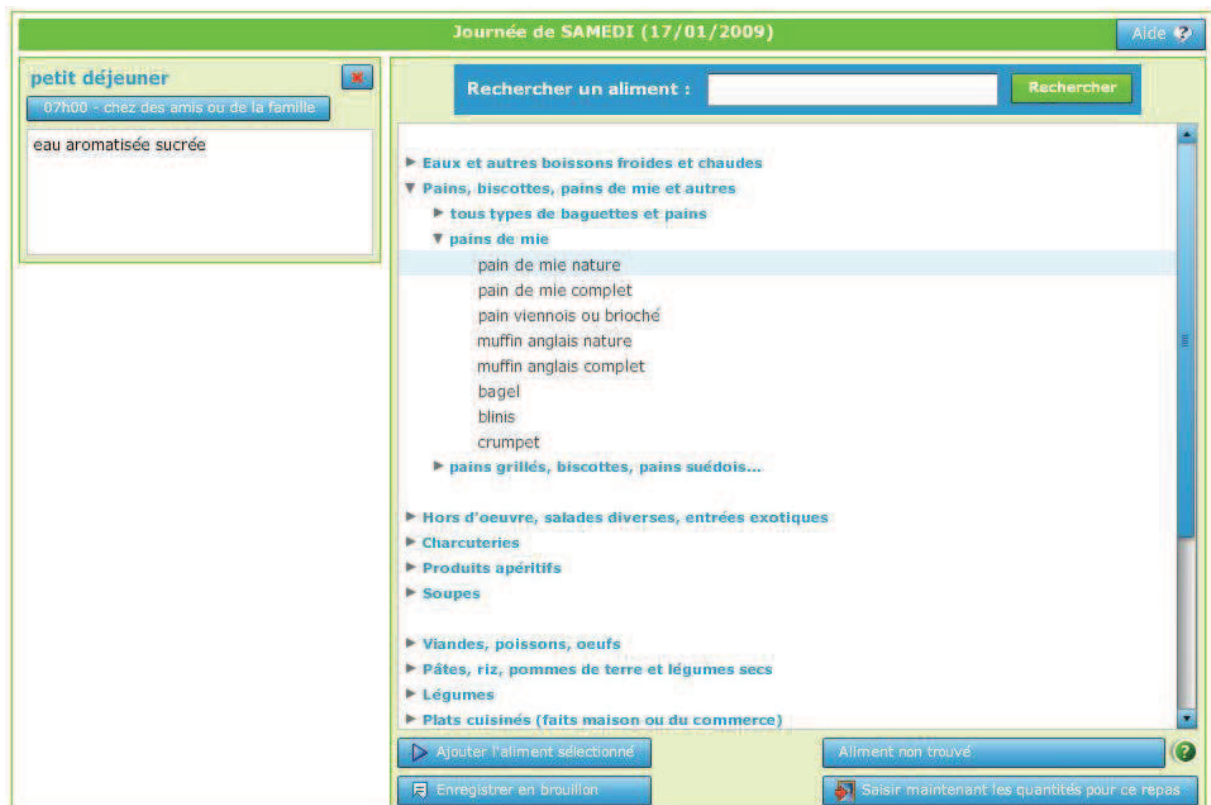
Journée de SAMEDI (17/01/2009)

Aide

petit déjeuner

07h00 - chez des amis ou de la famille

eau aromatisée sucrée

Rechercher un aliment :

Rechercher

Eaux et autres boissons froides et chaudes

Pains, biscottes, pains de mie et autres

tous types de baguettes et pains

pains de mie

pain de mie nature

pain de mie complet

pain viennois ou brioché

muffin anglais nature

muffin anglais complet

bagel

blinis

crumpet

pains grillés, biscottes, pains suédois...

Hors d'oeuvre, salades diverses, entrées exotiques

Charcuteries

Produits apéritifs

Soupes

Viandes, poissons, oeufs

Pâtes, riz, pommes de terre et légumes secs

Légumes

Plats cuisinés (faits maison ou du commerce)

Ajouter l'aliment sélectionné

Aliment non trouvé

Enregistrer en brouillon

Saisir maintenant les quantités pour ce repas